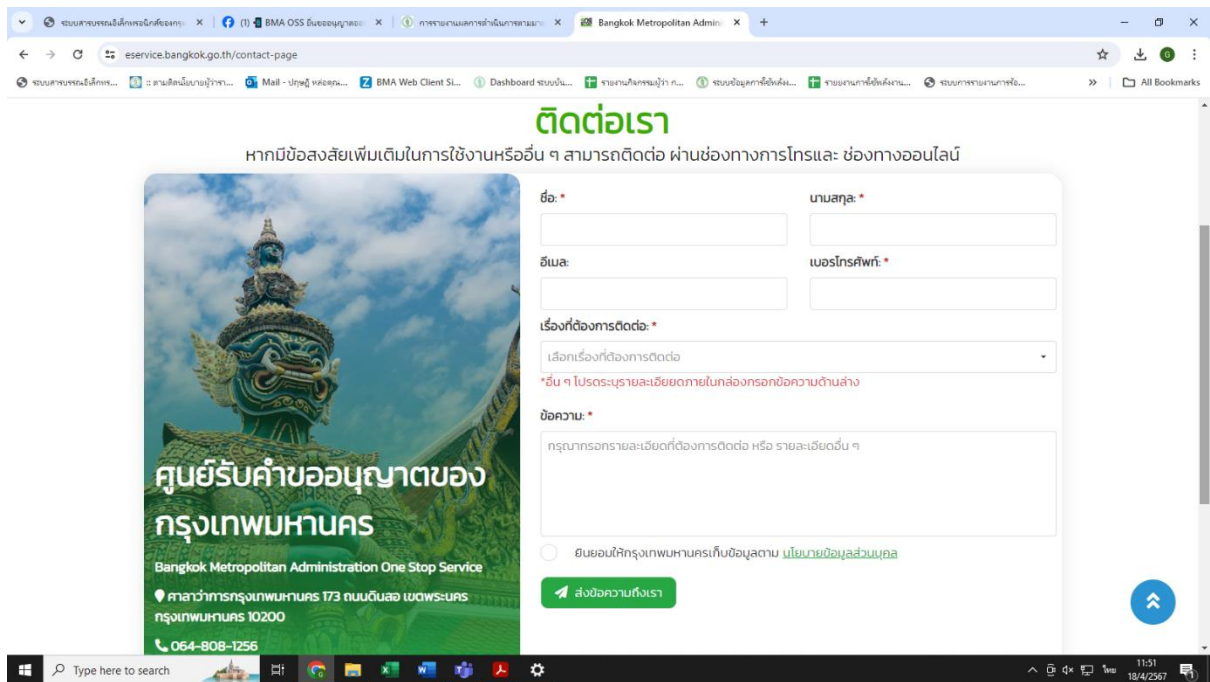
ระบบสารบรรณอิเล็กทรอนิกส์ของกรุง × (1) BMA OSS ยื่นขออนุญาตออ × การรายงานผลการดำเนินการตามมา × Bangkok Metropolitan Admin × +

eservice.bangkok.go.th/contact-page

ระบบสารบรรณอิเล็กทร... :: ตามติดนโยบายผู้ว่าฯ... Mail - ปกุลฎี หล่อคุณ... BMA Web Client Si... Dashboard ระบบบัน... รายงานกิจกรรมผู้ว่า ก... ระบบข้อมูลการใช้หลัง... รายงานการใช้หลังงาน... ระบบการรายงานการจัด... » All Bookmarks

ติดต่อเรา

หากมีข้อสงสัยเพิ่มเติมในการใช้งานหรืออื่น ๆ สามารถติดต่อ ผ่านช่องทางการโทรและ ช่องทางออนไลน์

ศูนย์รับคำขออนุญาตของกรุงเทพมหานคร

Bangkok Metropolitan Administration One Stop Service

ศาลาว่าการกรุงเทพมหานคร 173 ถนนดินสอ เขตพระนคร กรุงเทพมหานคร 10200

064-808-1256

ชื่อ: *

นามสกุล: *

อีเมล:

เบอร์โทรศัพท์: *

เรื่องที่ต้องการติดต่อ: *

เลือกเรื่องที่ต้องการติดต่อ

*อื่น ๆ โปรดระบุรายละเอียดภายในกล่องกรอกข้อความด้านล่าง

ข้อความ: *

กรุณากรอกรายละเอียดที่ต้องการติดต่อ หรือ รายละเอียดอื่น ๆ

ยินยอมให้กรุงเทพมหานครเก็บข้อมูลตาม นโยบายข้อมูลส่วนบุคคล

ส่งข้อความถึงเรา

Type here to search

ไทย 11:51 18/4/2567